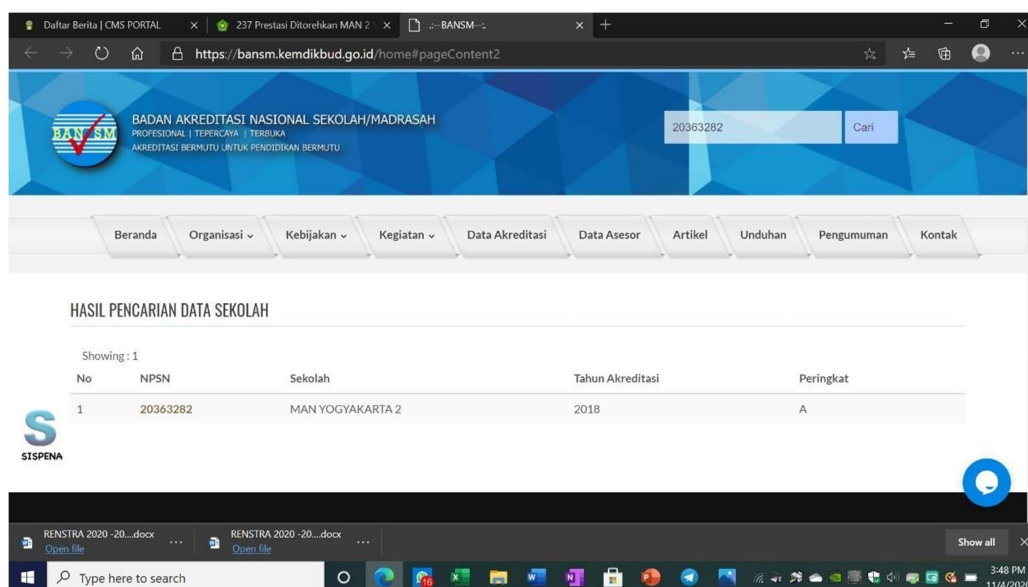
Daftar Berita | CMS PORTAL ×
237 Prestasi Ditorehkan MAN 2 ×
.::BANSM::. ×
+

https://bansm.kemdikbud.go.id/home#pageContent2

BAN SM
BADAN AKREDITASI NASIONAL SEKOLAH/MADRASAH
PROFESIONAL | TEPERCAYA | TERBUKA
AKREDITASI BERMUTU UNTUK PENDIDIKAN BERMUTU

20363282
Cari

Beranda
Organisasi
Kebijakan
Kegiatan
Data Akreditasi
Data Asesor
Artikel
Unduhan
Pengumuman
Kontak

HASIL PENCARIAN DATA SEKOLAH

Showing : 1

| No | NPSN | Sekolah | Tahun Akreditasi | Peringkat |
|---|---|---|---|---|
| 1 | 20363282 | MAN YOGYAKARTA 2 | 2018 | A |

SISPENA

RENSTRA 2020 -20....docx
Open file
RENSTRA 2020 -20....docx
Open file
Show all

Type here to search
3:48 PM
11/4/202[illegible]